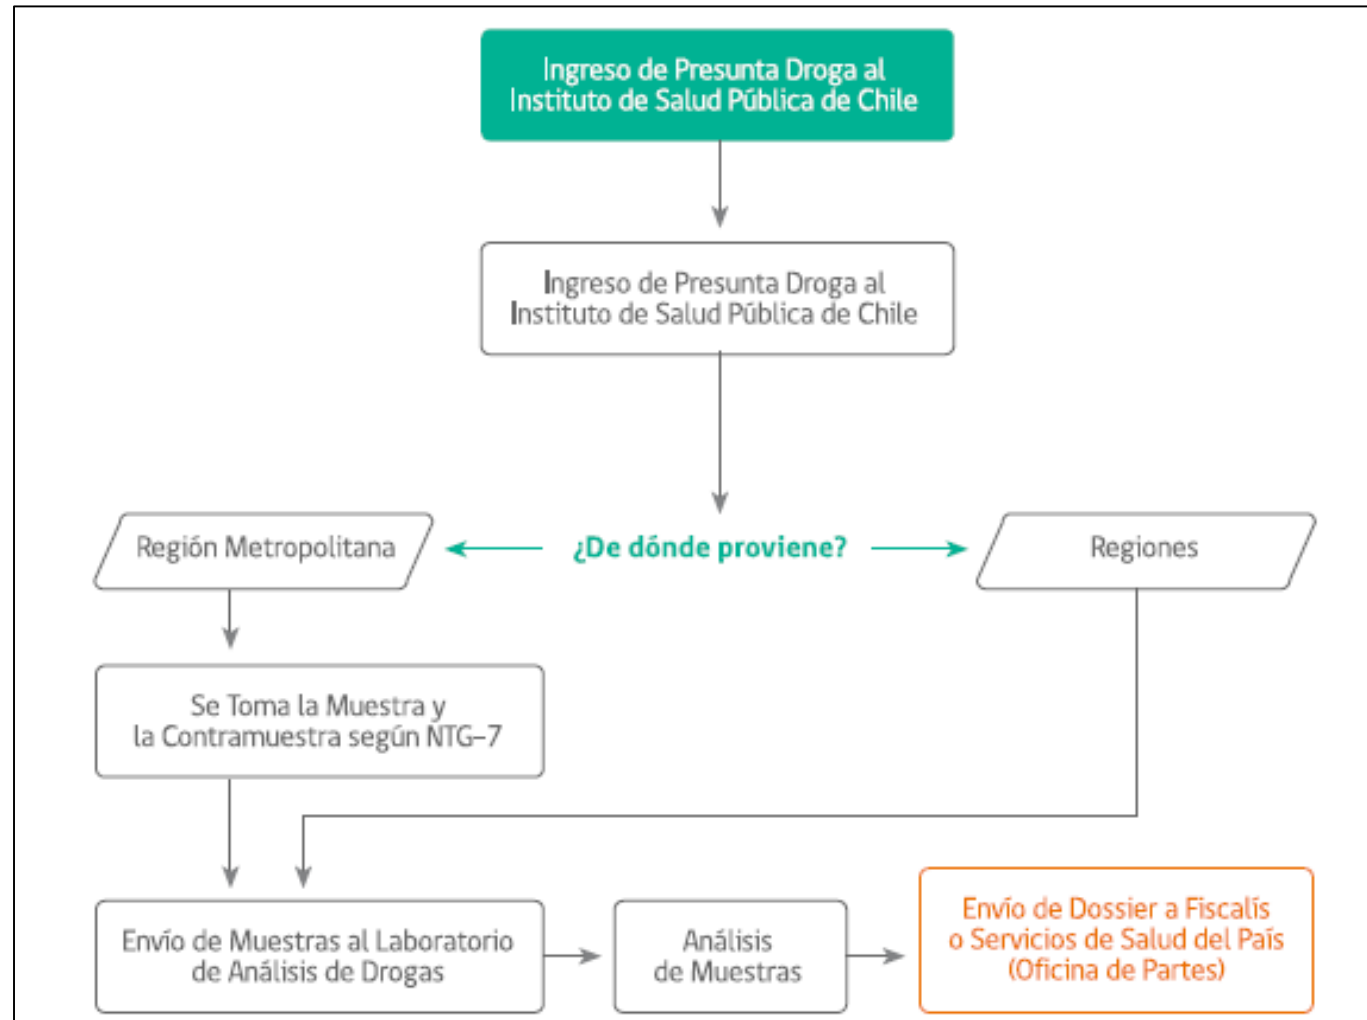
Ingreso de Presunta Droga al Instituto de Salud Pública de Chile

Ingreso de Presunta Droga al Instituto de Salud Pública de Chile

Región Metropolitana

¿De dónde proviene?

Regiones

Se Toma la Muestra y la Contramuestra según NTG–7

Envío de Muestras al Laboratorio de Análisis de Drogas

Análisis de Muestras

Envío de Dossier a Fiscalís o Servicios de Salud del País (Oficina de Partes)